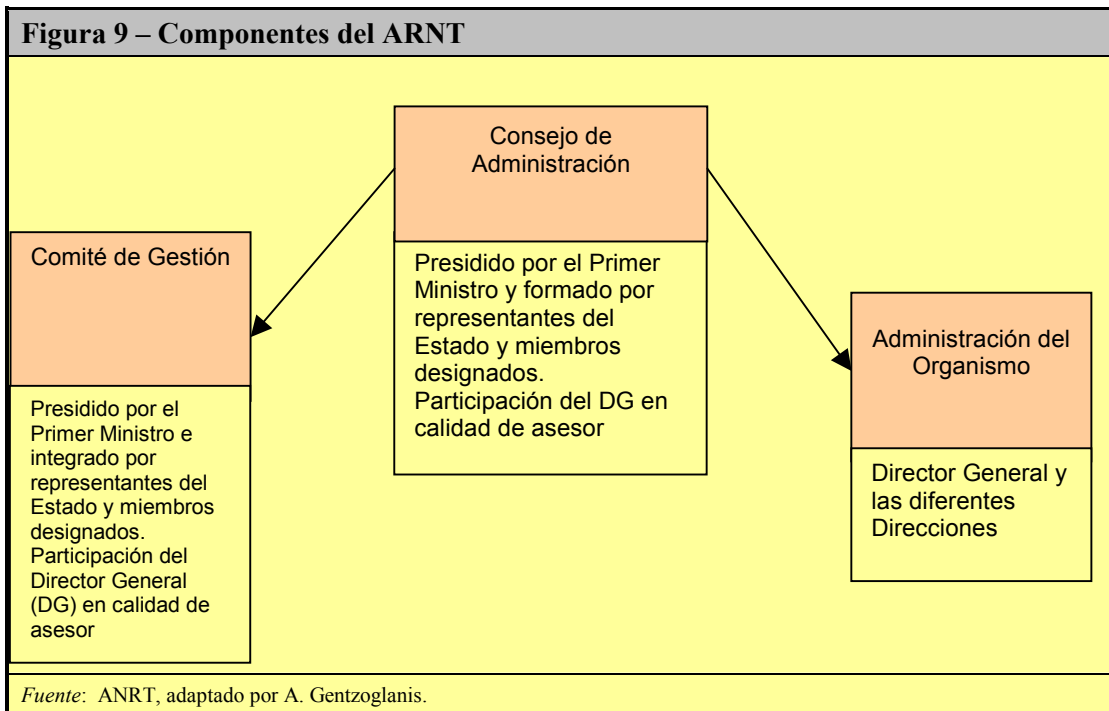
Figura 9 – Componentes del ARNT

Consejo de Administración

Presidido por el Primer Ministro y formado por representantes del Estado y miembros designados. Participación del DG en calidad de asesor

Comité de Gestión

Presidido por el Primer Ministro e integrado por representantes del Estado y miembros designados. Participación del Director General (DG) en calidad de asesor

Administración del Organismo

Director General y las diferentes Direcciones

*Fuente*: ANRT, adaptado por A. Gentzoglanis.